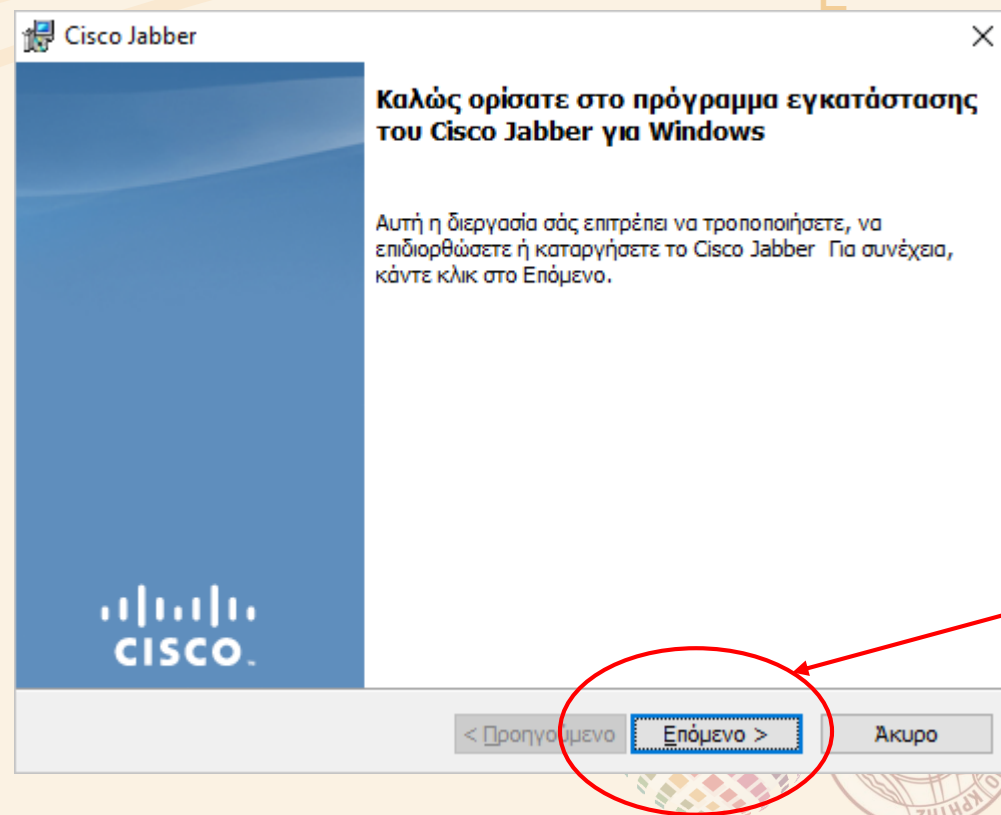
Cisco Jabber

Καλώς ορίσατε στο πρόγραμμα εγκατάστασης του Cisco Jabber για Windows

Αυτή η διεργασία σάς επιτρέπει να τροποποιήσετε, να επιδιορθώσετε ή καταργήσετε το Cisco Jabber Για συνέχεια, κάντε κλικ στο Επόμενο.

cisco

< Προηγούμενο | Επόμενο > | Άκυρο